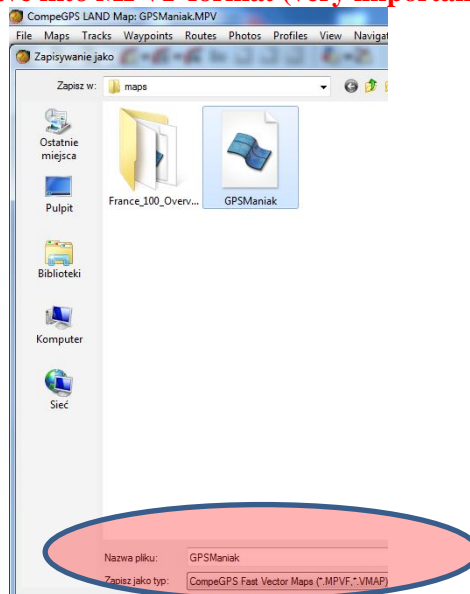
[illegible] into MPVF format (very importan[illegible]

CompeGPS LAND Map: GPSManiak.MPV

File Maps Tracks Waypoints Routes Photos Profiles View Navigat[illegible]

Zapisywanie jako

Zapisz w: maps

Ostatnie miejsca

Pulpit

Biblioteki

Komputer

Sieć

France_100_Overv...

GPSManiak

Nazwa pliku: GPSManiak

Zapisz jako typ: CompeGPS Fast Vector Maps (*.MPVF,*.VMAP)